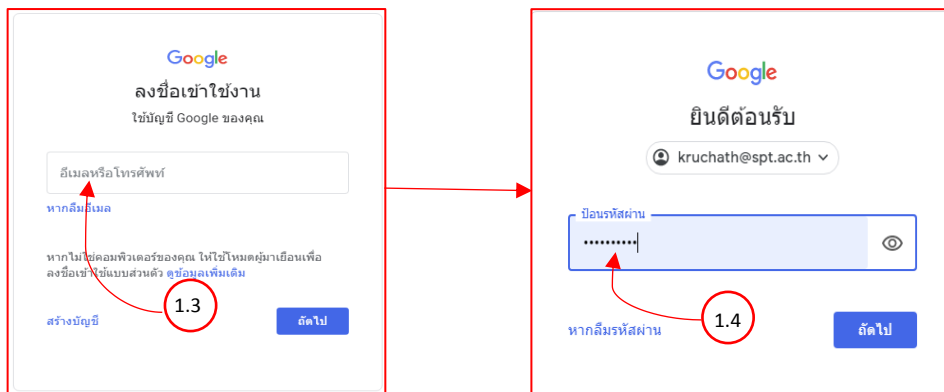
Google

ลงชื่อเข้าใช้งาน

ใช้บัญชี Google ของคุณ

อีเมลหรือโทรศัพท์

หากลืมอีเมล

หากไม่ใช่คอมพิวเตอร์ของคุณ ให้ใช้โหมดผู้มาเยือนเพื่อลงชื่อเข้าใช้แบบส่วนตัว ดูข้อมูลเพิ่มเติม

1.3

สร้างบัญชี

ถัดไป

Google

ยินดีต้อนรับ

kruchath@spt.ac.th

ป้อนรหัสผ่าน

••••••••••

หากลืมรหัสผ่าน

1.4

ถัดไป